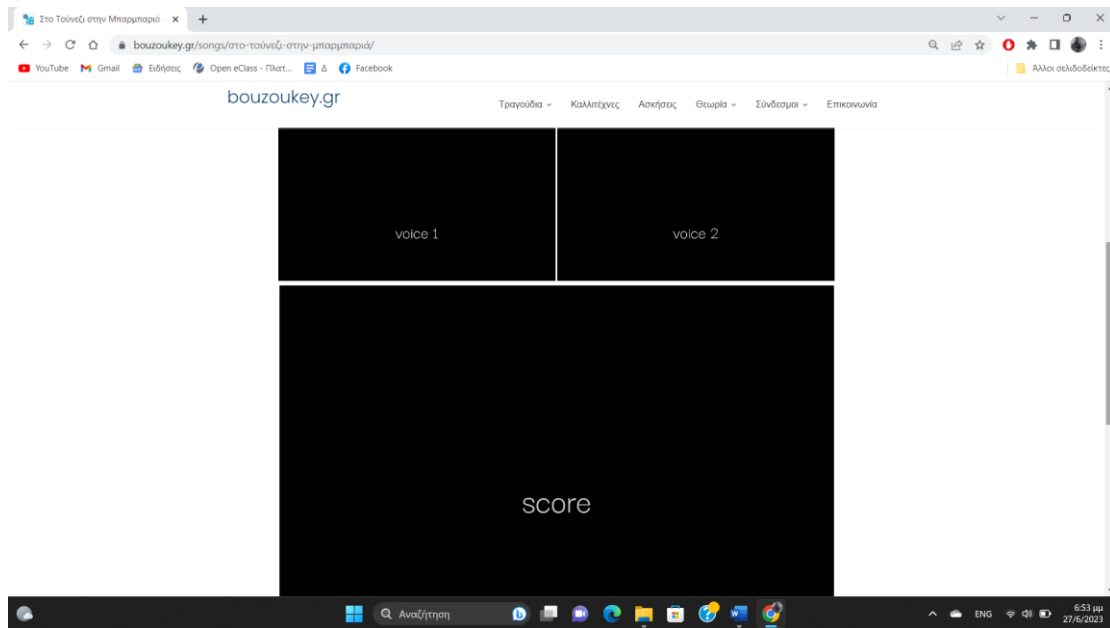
Στο Τούνεζι στην Μπαρμπαριά ×

bouzoukey.gr/songs/στο-τούνεζι-στην-μπαρμπαριά/

YouTube Gmail Ειδήσεις Open eClass - Πλατ... Δ Facebook

Άλλοι σελιδοδείκτες

bouzoukey.gr

Τραγούδια Καλλιτέχνες Ασκήσεις Θεωρία Σύνδεσμοι Επικοινωνία

voice 1

voice 2

score

Αναζήτηση

ENG

6:53 μμ
27/6/2023